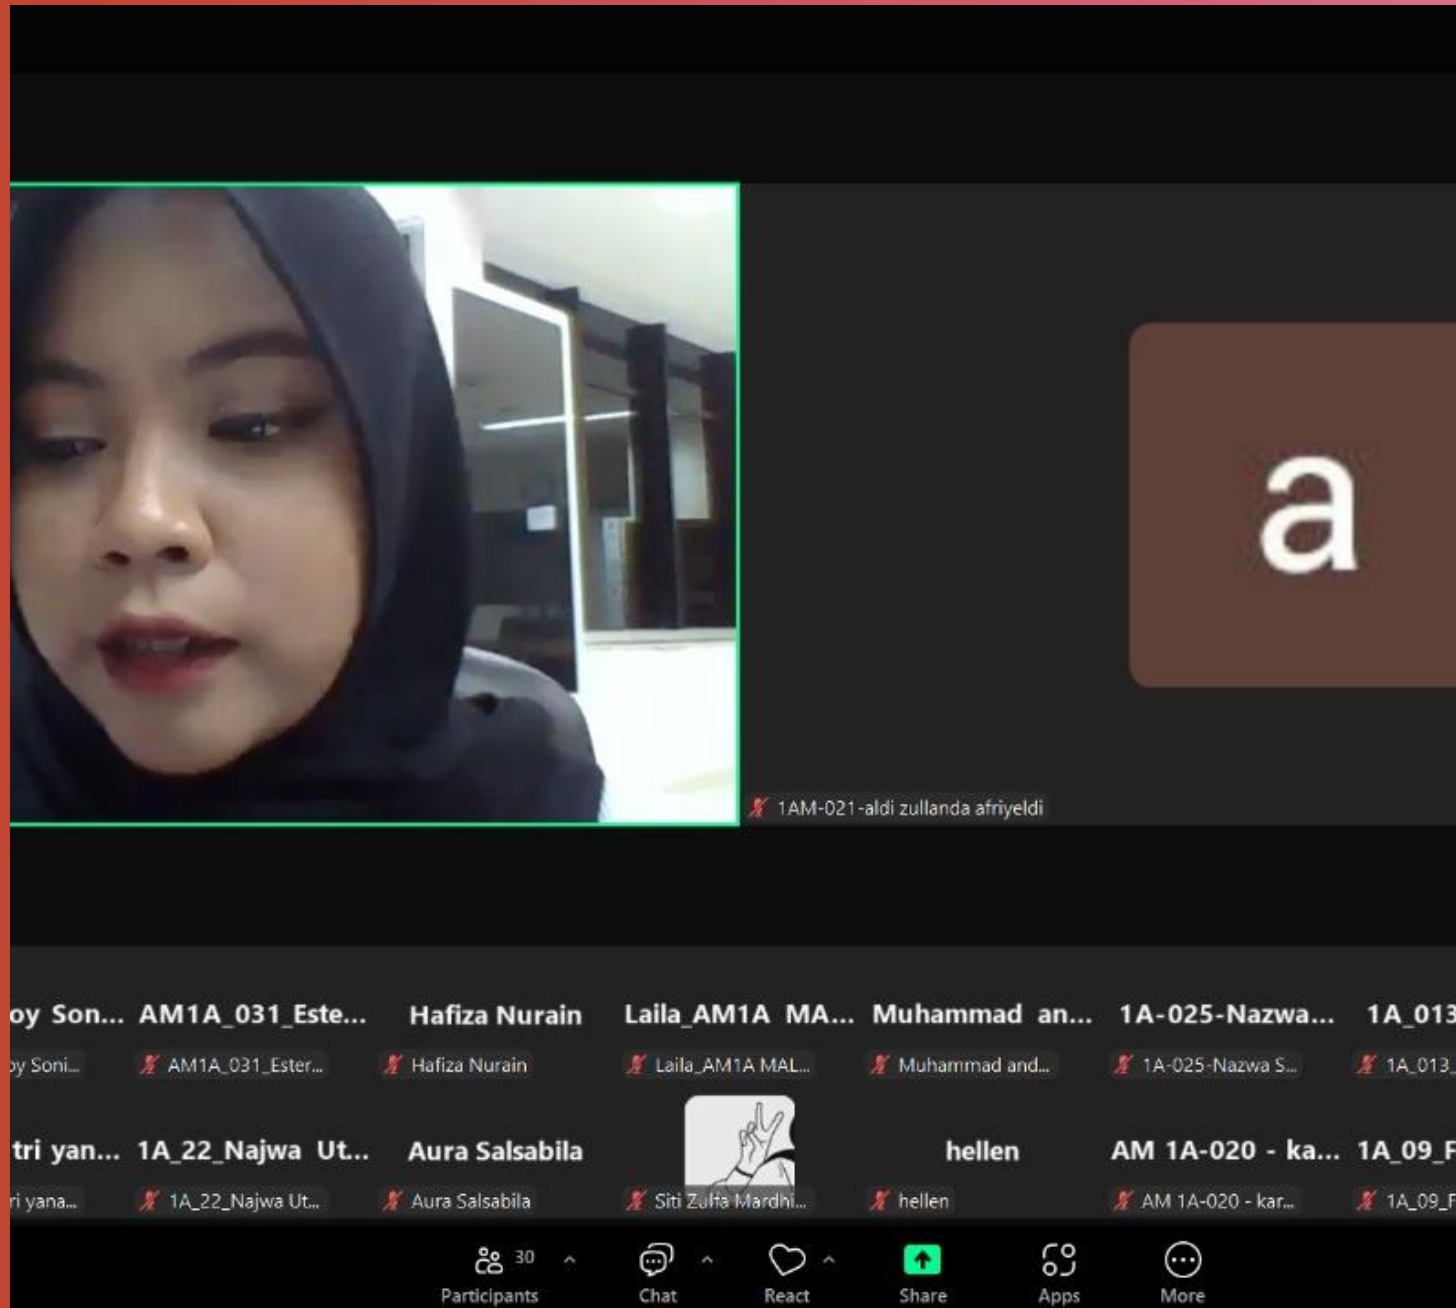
a

1AM-021-aldi zullanda afriyeldi

oy Son... AM1A_031_Este... Hafiza Nurain Laila_AM1A MA... Muhammad an... 1A-025-Nazwa... 1A_013

oy Soni... AM1A_031_Ester... Hafiza Nurain Laila_AM1A MAL... Muhammad and... 1A-025-Nazwa S... 1A_013_

tri yan... 1A_22_Najwa Ut... Aura Salsabila hellen AM 1A-020 - ka... 1A_09_F

ri yana... 1A_22_Najwa Ut... Aura Salsabila Siti Zulfa Mardhi... hellen AM 1A-020 - kar... 1A_09_F

30 Participants Chat React Share Apps More